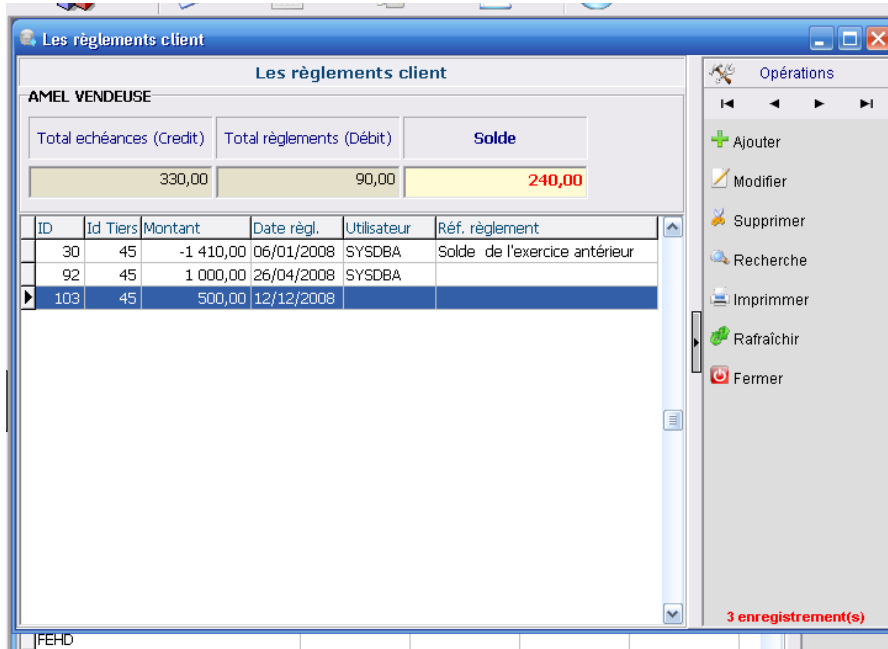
Les règlements client

Les règlements client

AMEL VENDEUSE

| Total echéances (Credit) | Total règlements (Débit) | Solde |
|---|---|---|
| 330,00 | 90,00 | 240,00 |

| ID | Id Tiers | Montant | Date règl. | Utilisateur | Réf. règlement |
|---|---|---|---|---|---|
| 30 | 45 | -1 410,00 | 06/01/2008 | SYSDBA | Solde de l'exercice antérieur |
| 92 | 45 | 1 000,00 | 26/04/2008 | SYSDBA | |
| 103 | 45 | 500,00 | 12/12/2008 | | |

Opérations

Ajouter

Modifier

Supprimer

Recherche

Imprimmer

Rafraîchir

Fermer

3 enregistrement(s)

FEHD